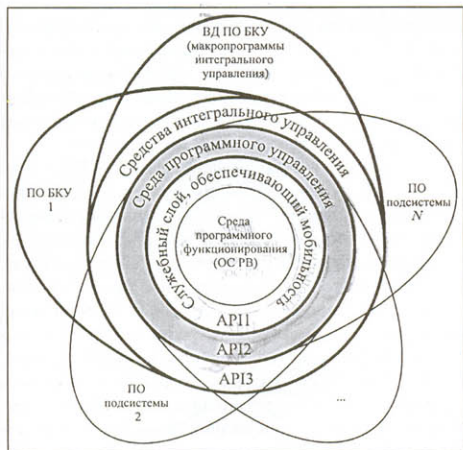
ВД ПО БКУ (макропрограммы интегрального управления)

Средства интегрального управления

Среда программного управления

Служебный слой, обеспечивающий мобильность

ПО БКУ 1

ПО подсистемы N

Среда программного функционирования (ОС РВ)

API1

API2

API3

ПО подсистемы 2

...